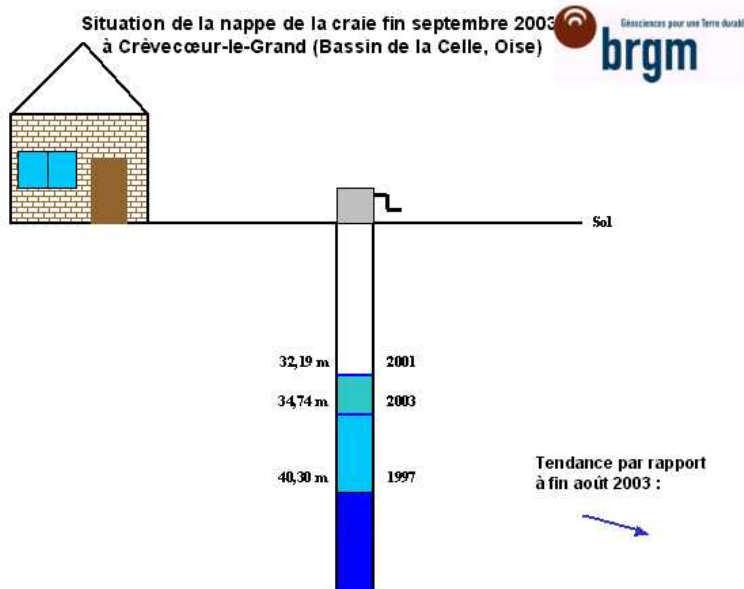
Situation de la nappe de la craie fin septembre 2003
à Crèvecœur-le-Grand (Bassin de la Celle, Oise)

Géosciences pour une Terre durable
brgm

Sol

32,19 m
2001

34,74 m
2003

40,30 m
1997

Tendance par rapport à fin août 2003 :